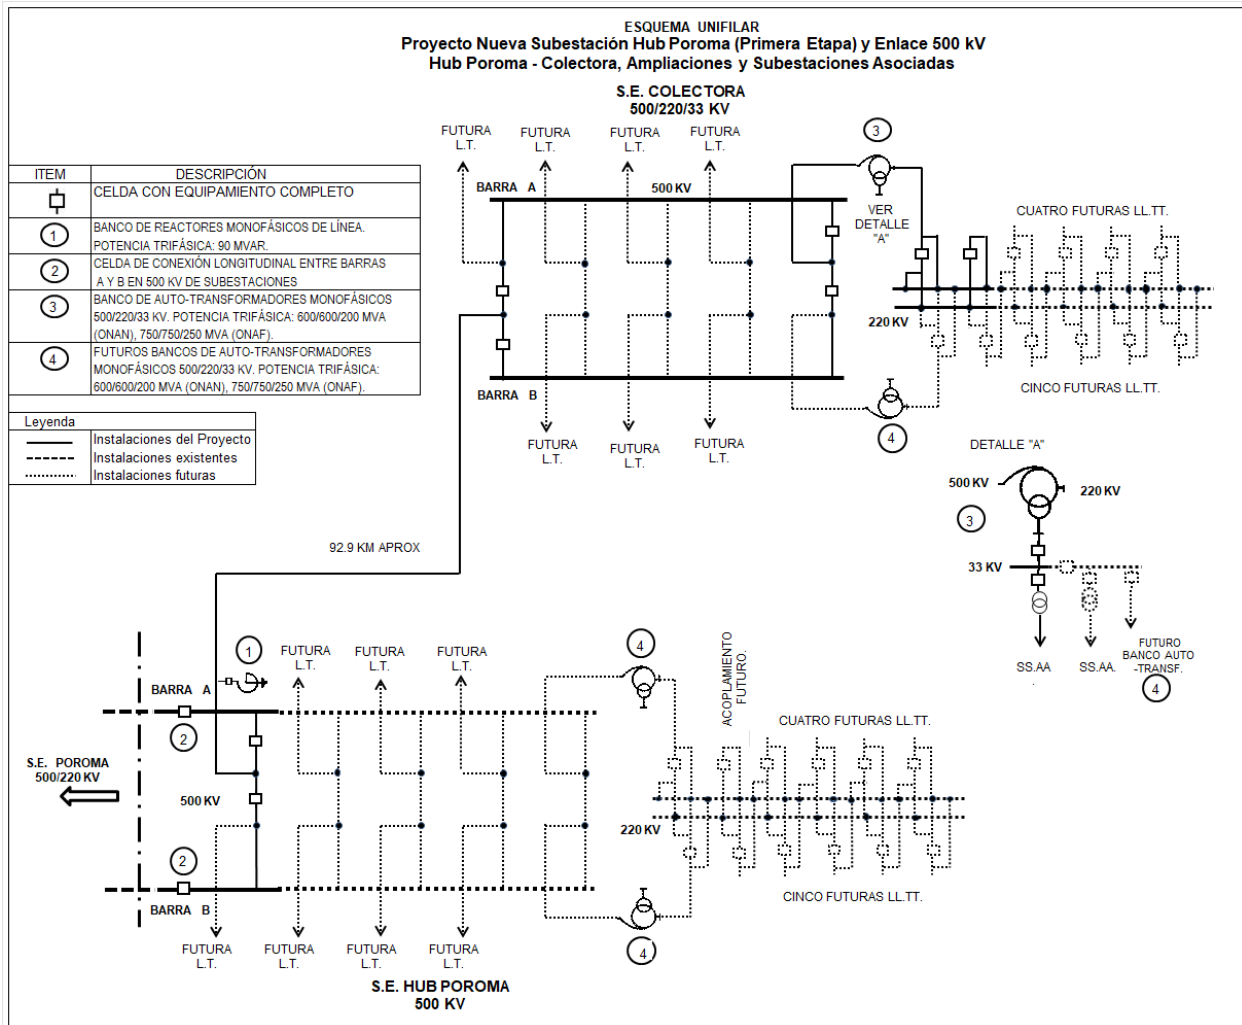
ESQUEMA UNIFILAR
Proyecto Nueva Subestación Hub Poroma (Primera Etapa) y Enlace 500 kV
Hub Poroma - Colectora, Ampliaciones y Subestaciones Asociadas

S.E. COLECTORA
500/220/33 KV

| ITEM | DESCRIPCIÓN |
|---|---|
| | CELDA CON EQUIPAMIENTO COMPLETO |
| 1 | BANCO DE REACTORES MONOFÁSICOS DE LÍNEA. POTENCIA TRIFÁSICA: 90 MVAR. |
| 2 | CELDA DE CONEXIÓN LONGITUDINAL ENTRE BARRAS A Y B EN 500 KV DE SUBESTACIONES |
| 3 | BANCO DE AUTO-TRANSFORMADORES MONOFÁSICOS 500/220/33 KV. POTENCIA TRIFÁSICA: 600/600/200 MVA (ONAN), 750/750/250 MVA (ONAF). |
| 4 | FUTUROS BANCOS DE AUTO-TRANSFORMADORES MONOFÁSICOS 500/220/33 KV. POTENCIA TRIFÁSICA: 600/600/200 MVA (ONAN), 750/750/250 MVA (ONAF). |

Leyenda
Instalaciones del Proyecto
Instalaciones existentes
Instalaciones futuras

FUTURA L.T.
FUTURA L.T.
FUTURA L.T.
FUTURA L.T.
3
BARRA A
500 KV
VER DETALLE "A"
CUATRO FUTURAS LL.TT.
220 KV
CINCO FUTURAS LL.TT.
BARRA B
4
FUTURA L.T.
FUTURA L.T.
FUTURA L.T.

DETALLE "A"
500 KV
220 KV
3
33 KV
SS.AA
SS.AA.
FUTURO BANCO AUTO -TRANSF.
4

92.9 KM APROX

1
FUTURA L.T.
FUTURA L.T.
FUTURA L.T.
4
ACOPLAMIENTO FUTURO.
BARRA A
2
S.E. POROMA 500/220 KV
500 KV
CUATRO FUTURAS LL.TT.
220 KV
2
CINCO FUTURAS LL.TT.
BARRA B
4
FUTURA L.T.
FUTURA L.T.
FUTURA L.T.
FUTURA L.T.

S.E. HUB POROMA
500 KV